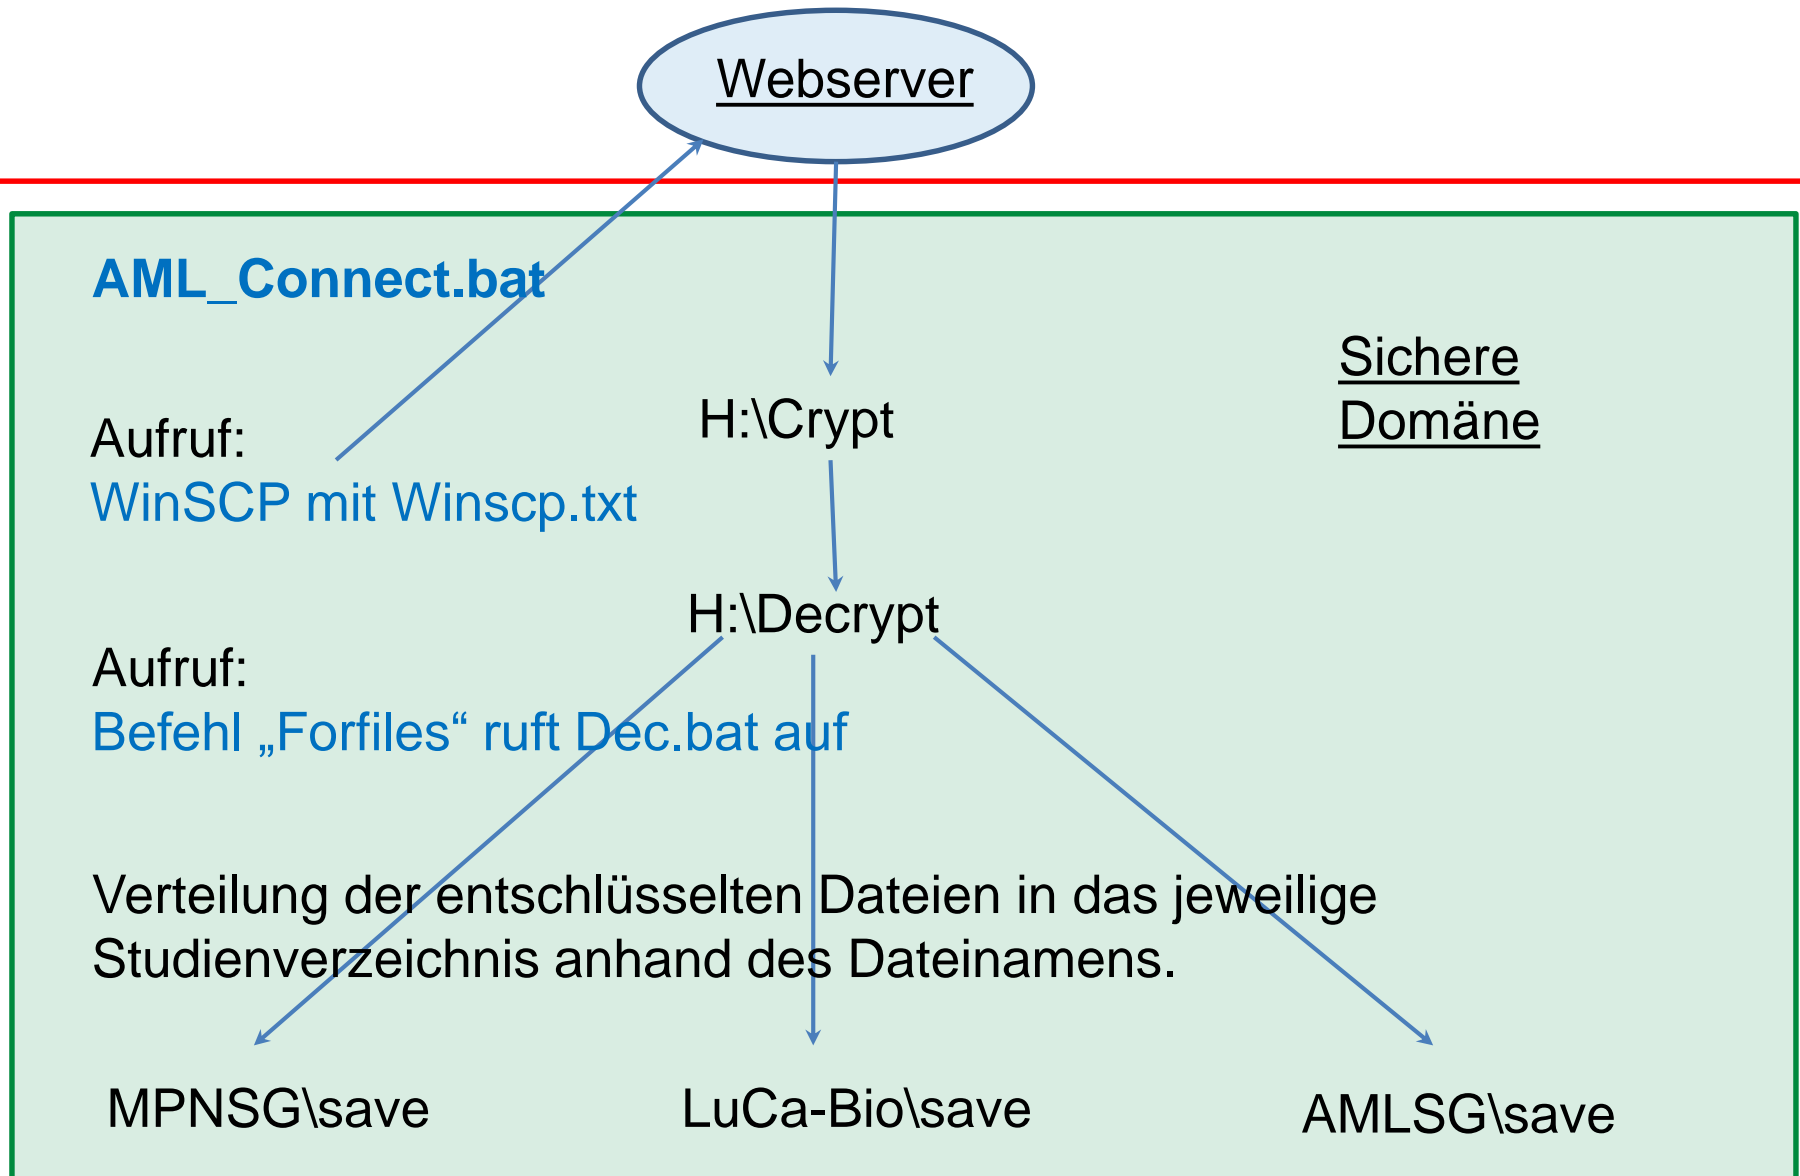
Webserver

AML_Connect.bat

Sichere Domäne

H:\Crypt

Aufruf:
WinSCP mit Winscp.txt

H:\Decrypt

Aufruf:
Befehl „Forfiles“ ruft Dec.bat auf

Verteilung der entschlüsselten Dateien in das jeweilige Studienverzeichnis anhand des Dateinamens.

MPNSG\save

LuCa-Bio\save

AMLSG\save